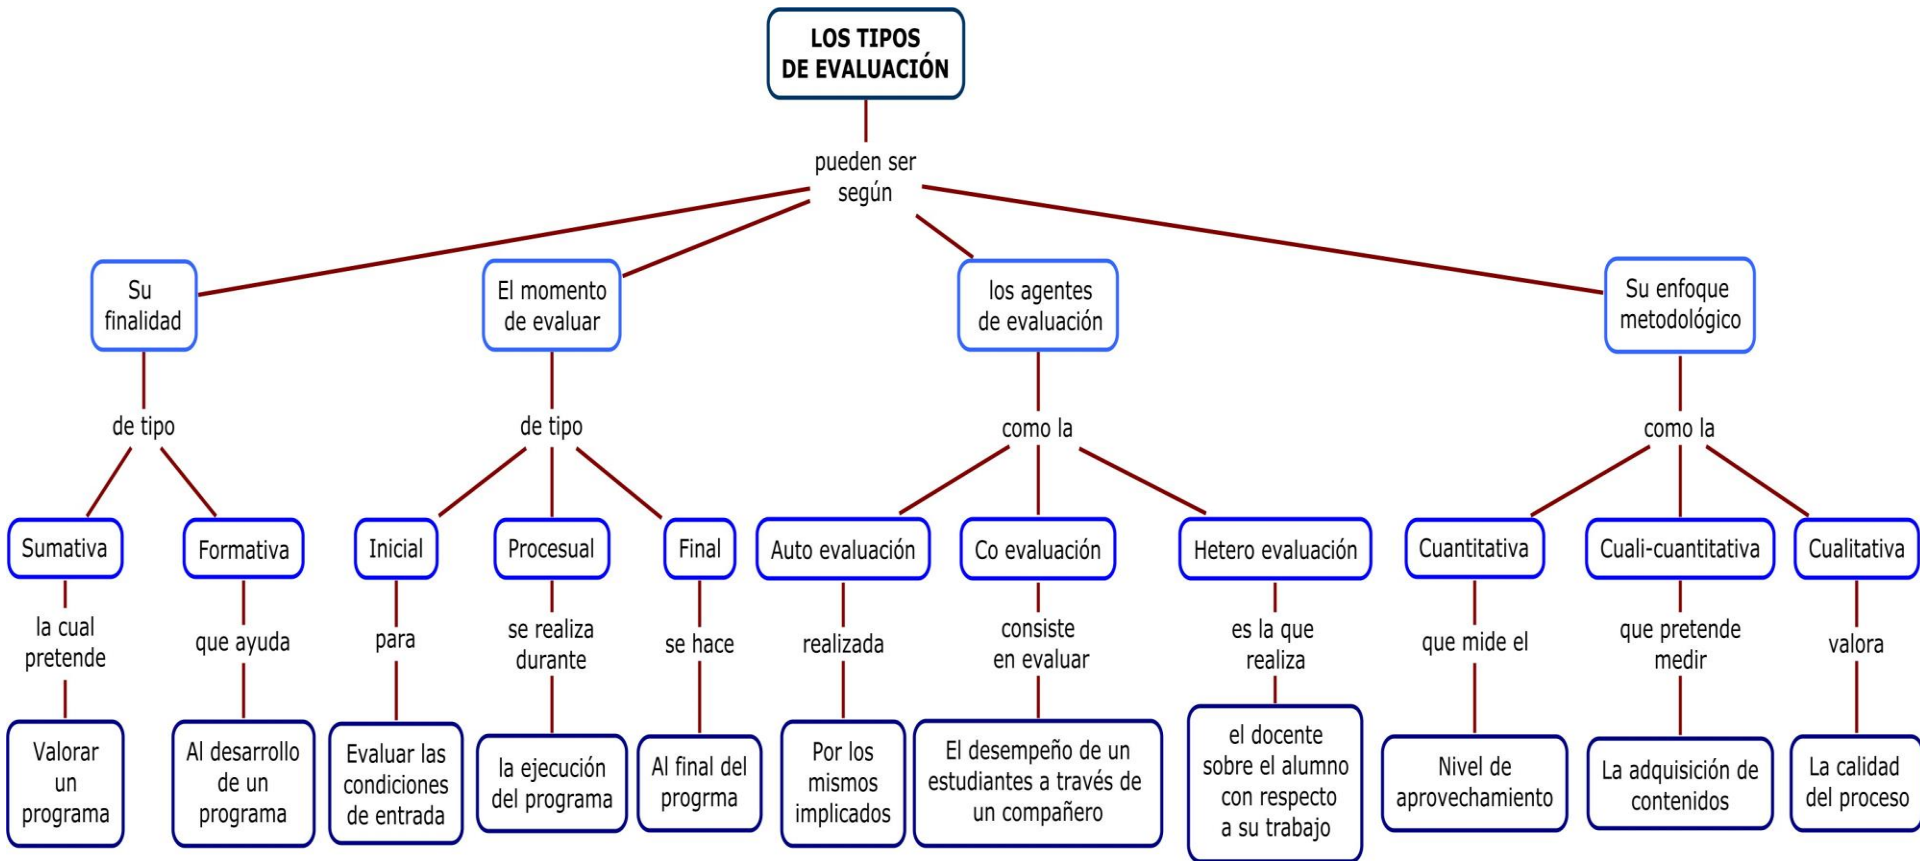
LOS TIPOS DE EVALUACIÓN

pueden ser según

Su finalidad

de tipo

Sumativa

la cual pretende

Valorar un programa

Formativa

que ayuda

Al desarrollo de un programa

El momento de evaluar

de tipo

Inicial

para

Evaluar las condiciones de entrada

Procesual

se realiza durante

la ejecución del programa

Final

se hace

Al final del progrma

los agentes de evaluación

como la

Auto evaluación

realizada

Por los mismos implicados

Co evaluación

consiste en evaluar

El desempeño de un estudiantes a través de un compañero

Hetero evaluación

es la que realiza

el docente sobre el alumno con respecto a su trabajo

Su enfoque metodológico

como la

Cuantitativa

que mide el

Nivel de aprovechamiento

Cuali-cuantitativa

que pretende medir

La adquisición de contenidos

Cualitativa

valora

La calidad del proceso